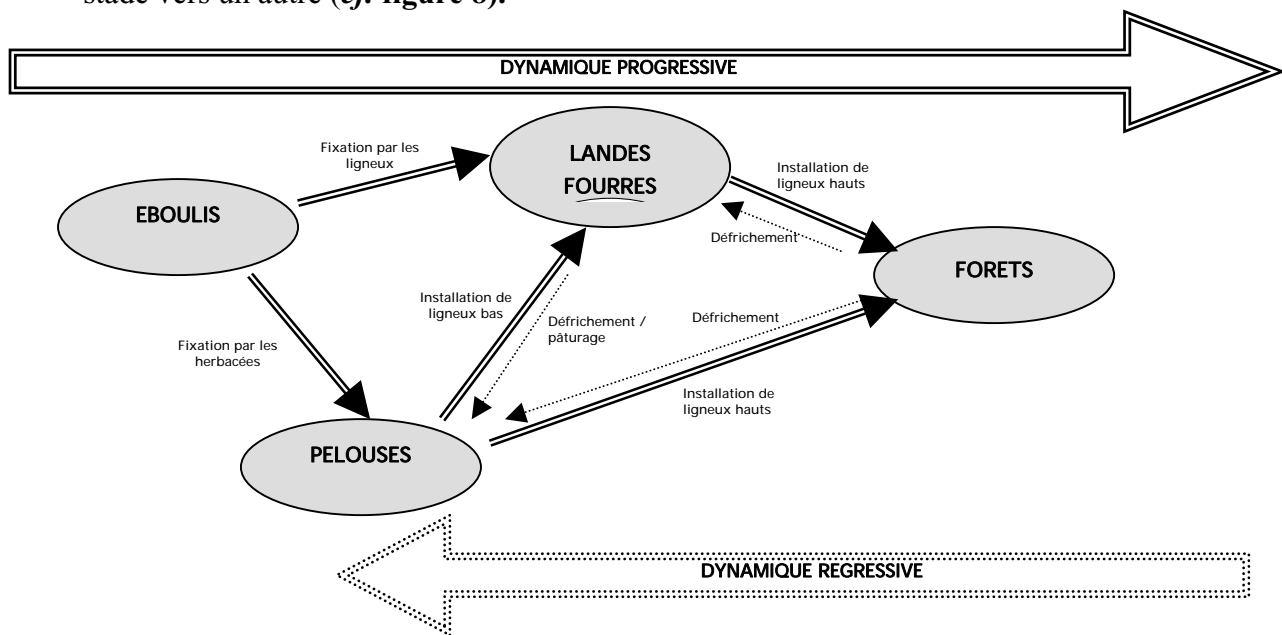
stade vers un autre (cf. figure 6).

DYNAMIQUE PROGRESSIVE

Fixation par les ligneux

LANDES FOURRES

Installation de ligneux hauts

EBOULIS

Défrichement

FORETS

Installation de ligneux bas

Défrichement / pâturage

Défrichement

Fixation par les herbacées

Installation de ligneux hauts

PELOUSES

DYNAMIQUE REGRESSIVE